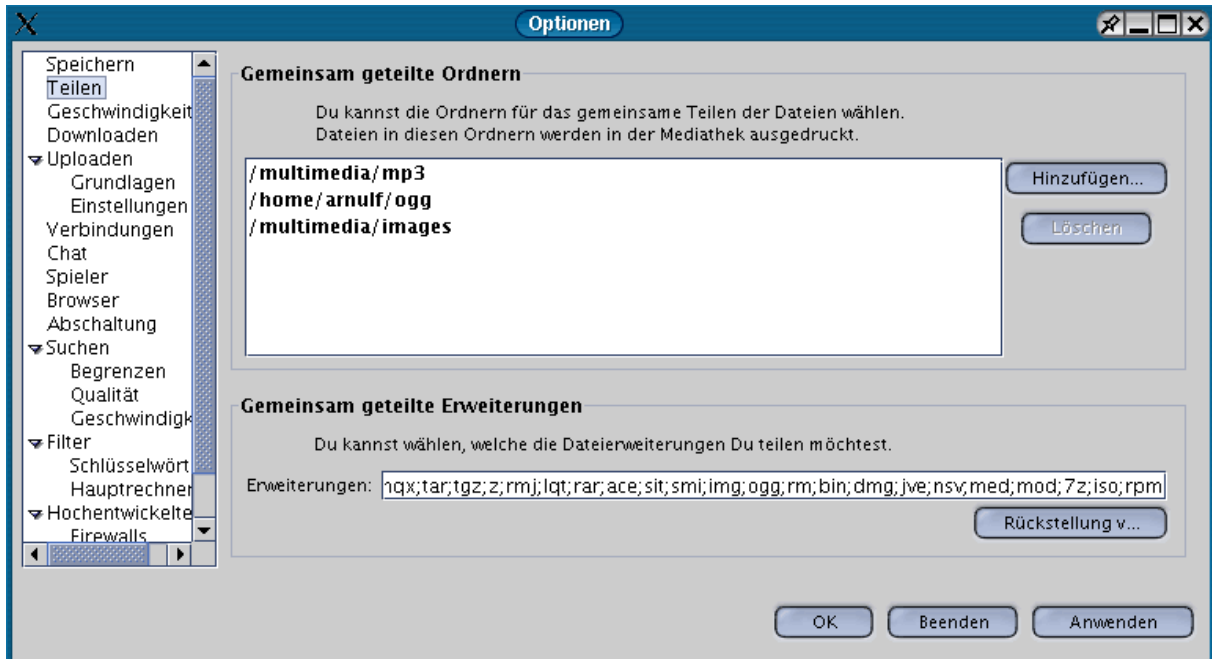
Optionen

Speichern
Teilen
Geschwindigkeit
Downloaden
Uploaden
Grundlagen
Einstellungen
Verbindungen
Chat
Spieler
Browser
Abschaltung
Suchen
Begrenzen
Qualität
Geschwindigk
Filter
Schlüsselwört
Hauptrechner
Hochentwickelte
Firewalls

Gemeinsam geteilte Ordnern

Du kannst die Ordnern für das gemeinsame Teilen der Dateien wählen.
Dateien in diesen Ordnern werden in der Mediathek ausgedruckt.

/multimedia/mp3
/home/arnulf/ogg
/multimedia/images

Hinzufügen...
Löschen

Gemeinsam geteilte Erweiterungen

Du kannst wählen, welche die Dateierweiterungen Du teilen möchtest.

Erweiterungen: hqx;tar;tgz;z;rmj;lqt;rar;ace;sit;smi;img;ogg;rm;bin;dmg;jve;nsv;med;mod;7z;iso;rpm

Rückstellung v...

OK
Beenden
Anwenden